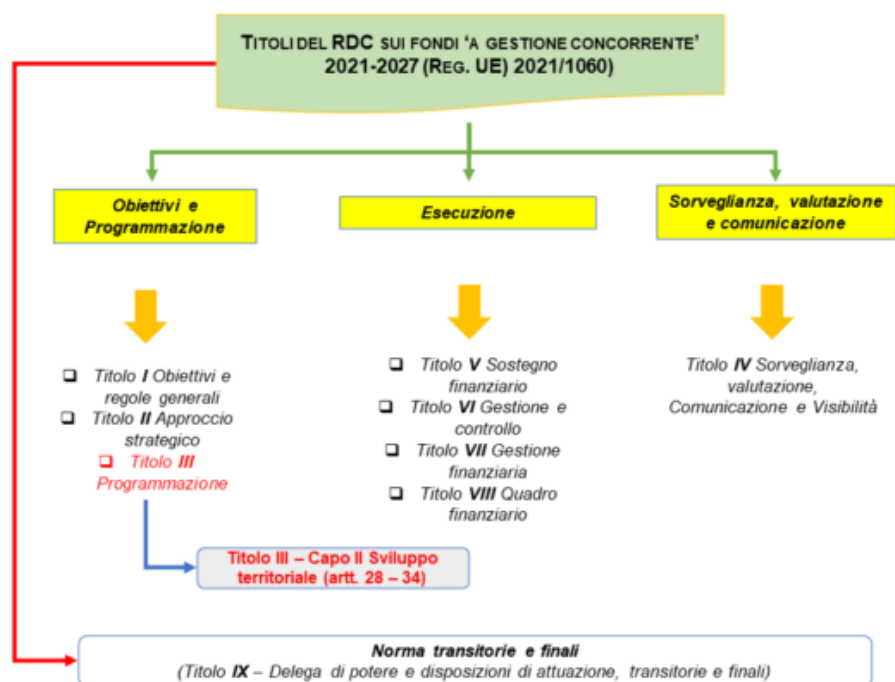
TITOLI DEL RDC SUI FONDI 'A GESTIONE CONCORRENTE' 2021-2027 (REG. UE) 2021/1060)

Obiettivi e Programmazione

Esecuzione

Sorveglianza, valutazione e comunicazione

❑ Titolo I Obiettivi e regole generali
❑ Titolo II Approccio strategico
❑ Titolo III Programmazione

❑ Titolo V Sostegno finanziario
❑ Titolo VI Gestione e controllo
❑ Titolo VII Gestione finanziaria
❑ Titolo VIII Quadro finanziario

Titolo IV Sorveglianza, valutazione, Comunicazione e Visibilità

Titolo III – Capo II Sviluppo territoriale (artt. 28 – 34)

Norma transitorie e finali
(Titolo IX – Delega di potere e disposizioni di attuazione, transitorie e finali)